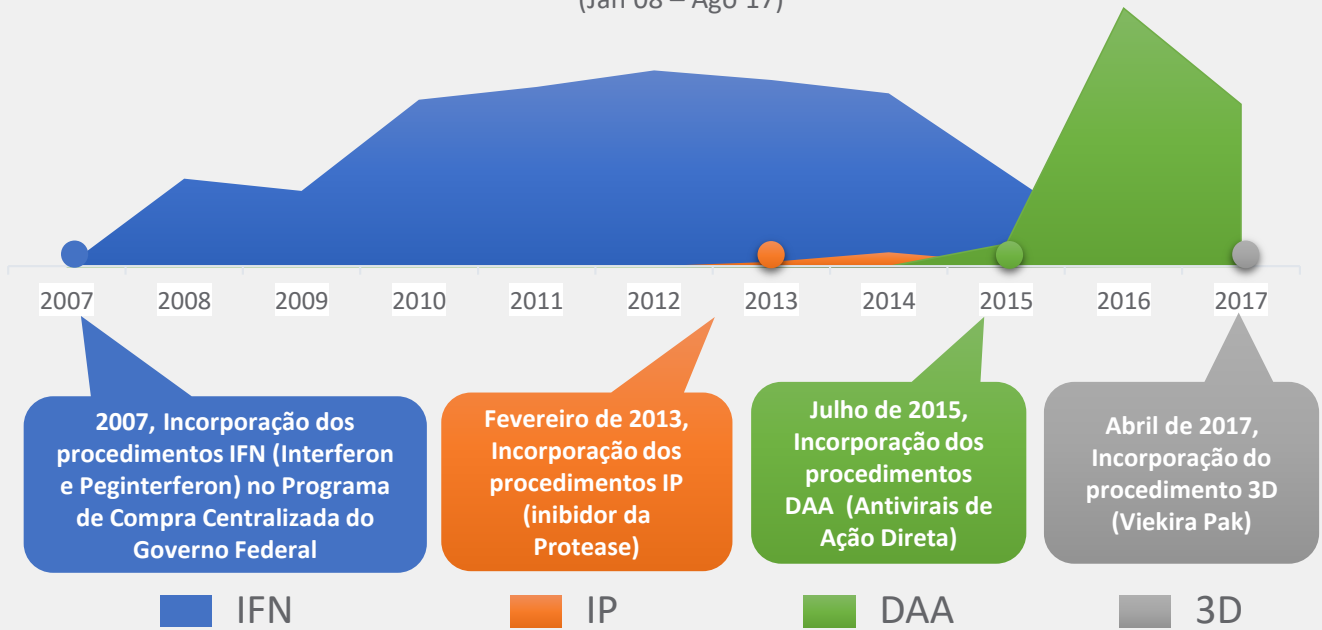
(Jan 08 – Ago 17)

2007 2008 2009 2010 2011 2012 2013 2014 2015 2016 2017

2007, Incorporação dos procedimentos IFN (Interferon e Peginterferon) no Programa de Compra Centralizada do Governo Federal

Fevereiro de 2013, Incorporação dos procedimentos IP (inibidor da Protease)

Julho de 2015, Incorporação dos procedimentos DAA (Antivirais de Ação Direta)

Abril de 2017, Incorporação do procedimento 3D (Viekira Pak)

IFN IP DAA 3D